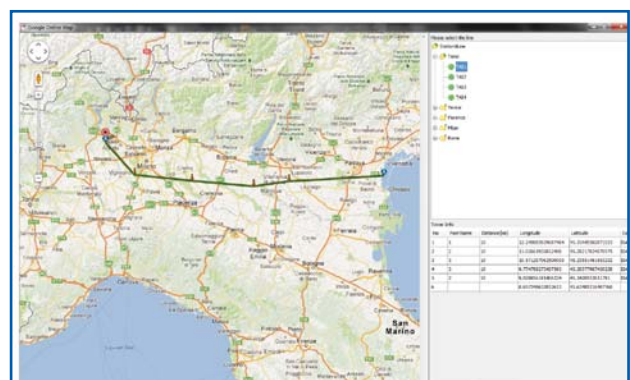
Google Online Map

Please select the line

Stationtree
Turin
TAG1
TAG2
TAG3
TAG4
Venice
Florence
Milan
Rome

Trova Info

| No. | PartName | Distance(km) | Longitude | Latitude |
|---|---|---|---|---|
| 1 | 3 | 10 | 12.2480 | 45.3 |
| 2 | 3 | 10 | 11.3 | 45.3 |
| 3 | 3 | 10 | 10.3 | 45.2 |
| 4 | 3 | 10 | 8.7 | 45.3 |
| 5 | 3 | 10 | 8.0 | 45.3 |
| 6 | | | 8.0 | 45.6 |

Bergamo
Brescia
Verona
Padova
Venezia
Piacenza
Parma
Modena
Bologna
Ferrara
Genova
Torino
Trento
San Marino